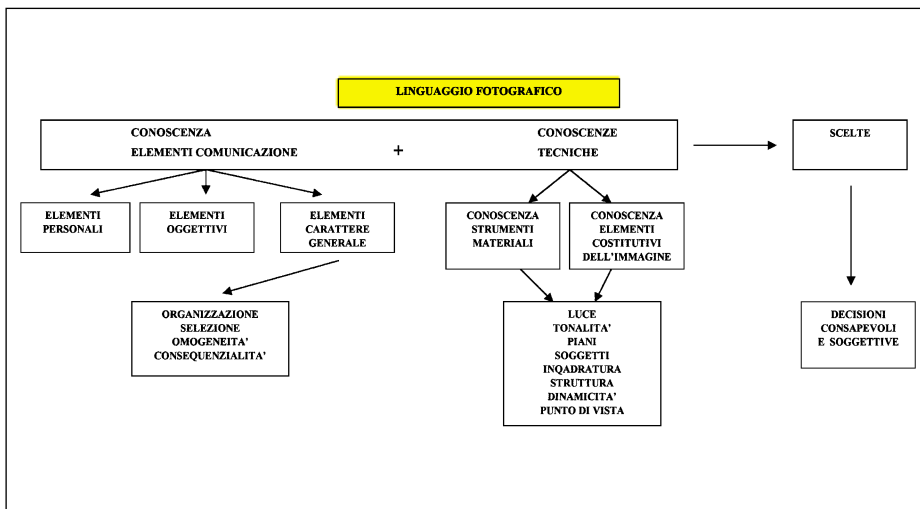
LINGUAGGIO FOTOGRAFICO

CONOSCENZA
ELEMENTI COMUNICAZIONE

+

CONOSCENZE
TECNICHE

SCELTE

ELEMENTI
PERSONALI

ELEMENTI
OGGETTIVI

ELEMENTI
CARATTERE
GENERALE

CONOSCENZA
STRUMENTI
MATERIALI

CONOSCENZA
ELEMENTI
COSTITUTIVI
DELL'IMMAGINE

ORGANIZZAZIONE
SELEZIONE
OMOGENEITA'
CONSEQUENZIALITA'

LUCE
TONALITA'
PIANI
SOGGETTI
INQADRATURA
STRUTTURA
DINAMICITA'
PUNTO DI VISTA

DECISIONI
CONSAPEVOLI
E SOGGETTIVE